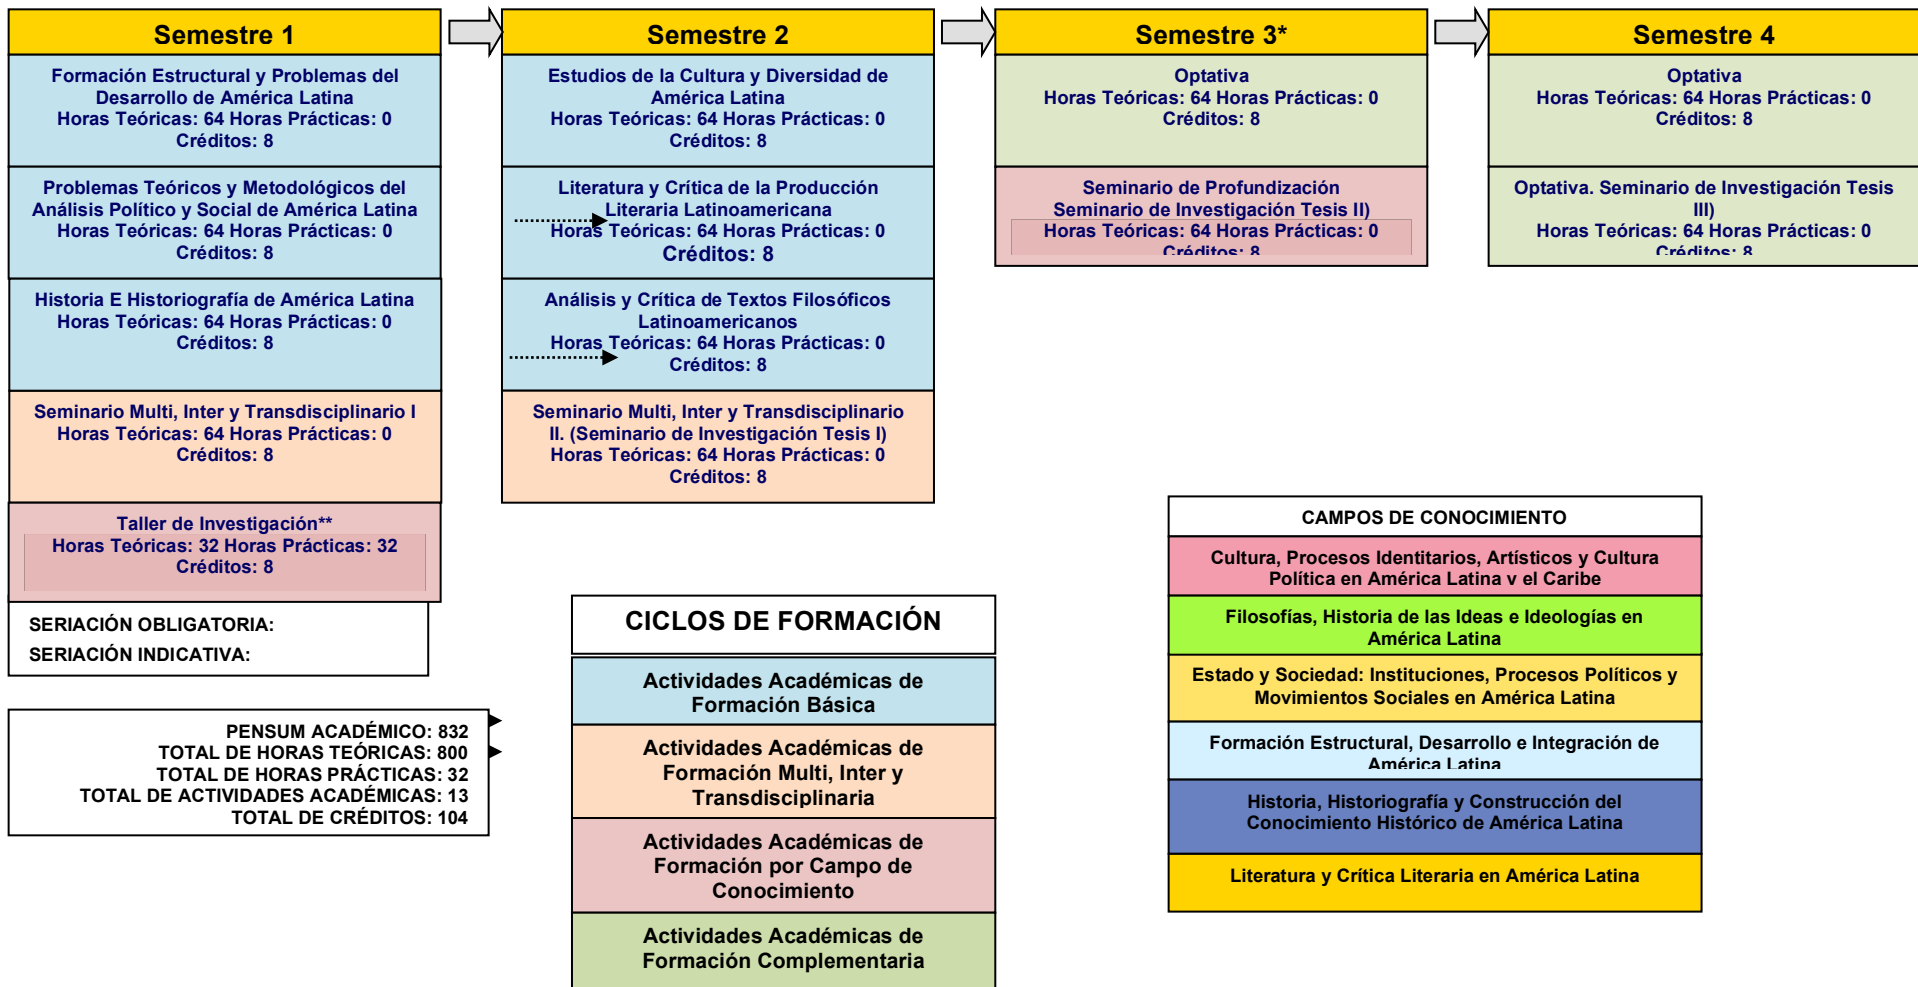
Semestre 1

Formación Estructural y Problemas del Desarrollo de América Latina
Horas Teóricas: 64 Horas Prácticas: 0
Créditos: 8

Problemas Teóricos y Metodológicos del Análisis Político y Social de América Latina
Horas Teóricas: 64 Horas Prácticas: 0
Créditos: 8

Historia E Historiografía de América Latina
Horas Teóricas: 64 Horas Prácticas: 0
Créditos: 8

Seminario Multi, Inter y Transdisciplinario I
Horas Teóricas: 64 Horas Prácticas: 0
Créditos: 8

Taller de Investigación**
Horas Teóricas: 32 Horas Prácticas: 32
Créditos: 8

Semestre 2

Estudios de la Cultura y Diversidad de América Latina
Horas Teóricas: 64 Horas Prácticas: 0
Créditos: 8

Literatura y Crítica de la Producción Literaria Latinoamericana
Horas Teóricas: 64 Horas Prácticas: 0
Créditos: 8

Análisis y Crítica de Textos Filosóficos Latinoamericanos
Horas Teóricas: 64 Horas Prácticas: 0
Créditos: 8

Seminario Multi, Inter y Transdisciplinario II. (Seminario de Investigación Tesis I)
Horas Teóricas: 64 Horas Prácticas: 0
Créditos: 8

Semestre 3*

Optativa
Horas Teóricas: 64 Horas Prácticas: 0
Créditos: 8

Seminario de Profundización
Seminario de Investigación Tesis II)
Horas Teóricas: 64 Horas Prácticas: 0
Créditos: 8

Semestre 4

Optativa
Horas Teóricas: 64 Horas Prácticas: 0
Créditos: 8

Optativa. Seminario de Investigación Tesis III)
Horas Teóricas: 64 Horas Prácticas: 0
Créditos: 8

SERIACIÓN OBLIGATORIA:
SERIACIÓN INDICATIVA:

PENSUM ACADÉMICO: 832
TOTAL DE HORAS TEÓRICAS: 800
TOTAL DE HORAS PRÁCTICAS: 32
TOTAL DE ACTIVIDADES ACADÉMICAS: 13
TOTAL DE CRÉDITOS: 104

CICLOS DE FORMACIÓN

Actividades Académicas de Formación Básica

Actividades Académicas de Formación Multi, Inter y Transdisciplinaria

Actividades Académicas de Formación por Campo de Conocimiento

Actividades Académicas de Formación Complementaria

CAMPOS DE CONOCIMIENTO

Cultura, Procesos Identitarios, Artísticos y Cultura Política en América Latina y el Caribe

Filosofías, Historia de las Ideas e Ideologías en América Latina

Estado y Sociedad: Instituciones, Procesos Políticos y Movimientos Sociales en América Latina

Formación Estructural, Desarrollo e Integración de América Latina

Historia, Historiografía y Construcción del Conocimiento Histórico de América Latina

Literatura y Crítica Literaria en América Latina